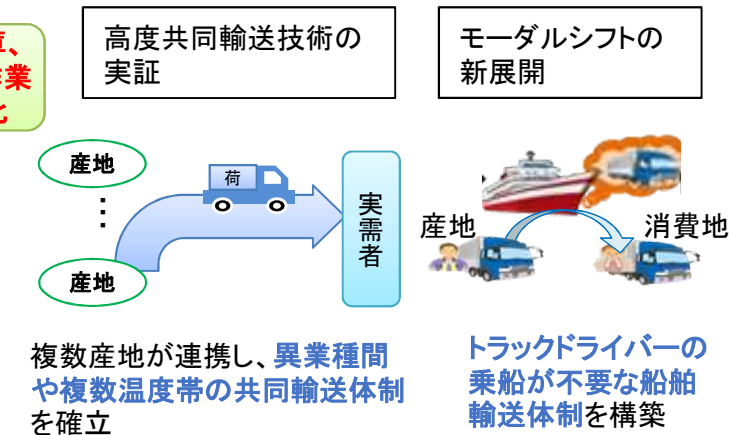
立、
業
化

高度共同輸送技術の実証

モーダルシフトの新展開

産地
⋮
産地

荷

実需者

産地

消費地

複数産地が連携し、異業種間や複数温度帯の共同輸送体制を確立

トラックドライバーの乗船が不要な船舶輸送体制を構築